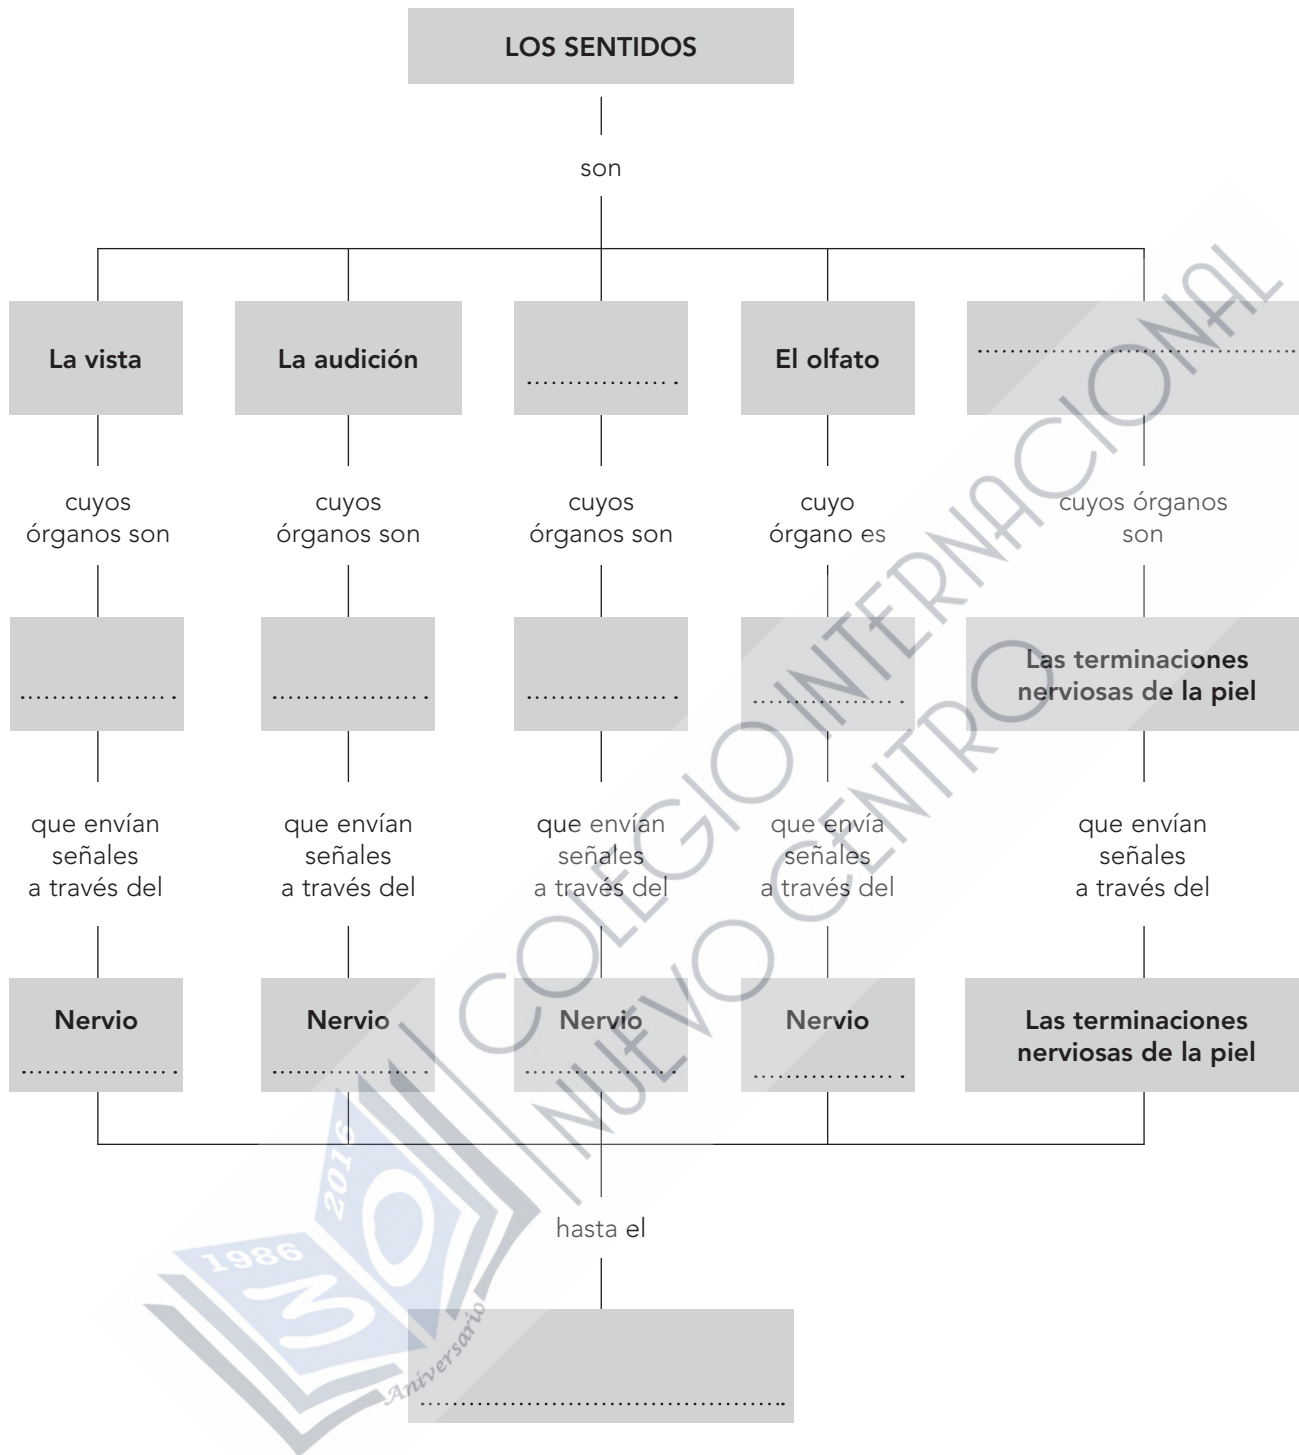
LOS SENTIDOS

son

La vista

La audición

..................

El olfato

....................................

cuyos órganos son

cuyos órganos son

cuyos órganos son

cuyo órgano es

cuyos órganos son

..................

..................

..................

..................

Las terminaciones nerviosas de la piel

que envían señales a través del

que envían señales a través del

que envían señales a través del

que envía señales a través del

que envían señales a través del

Nervio ..................

Nervio ..................

Nervio ..................

Nervio ..................

Las terminaciones nerviosas de la piel

hasta el

..........................................

COLEGIO INTERNACIONAL NUEVO CENTRO

1986 2016 30 Aniversario